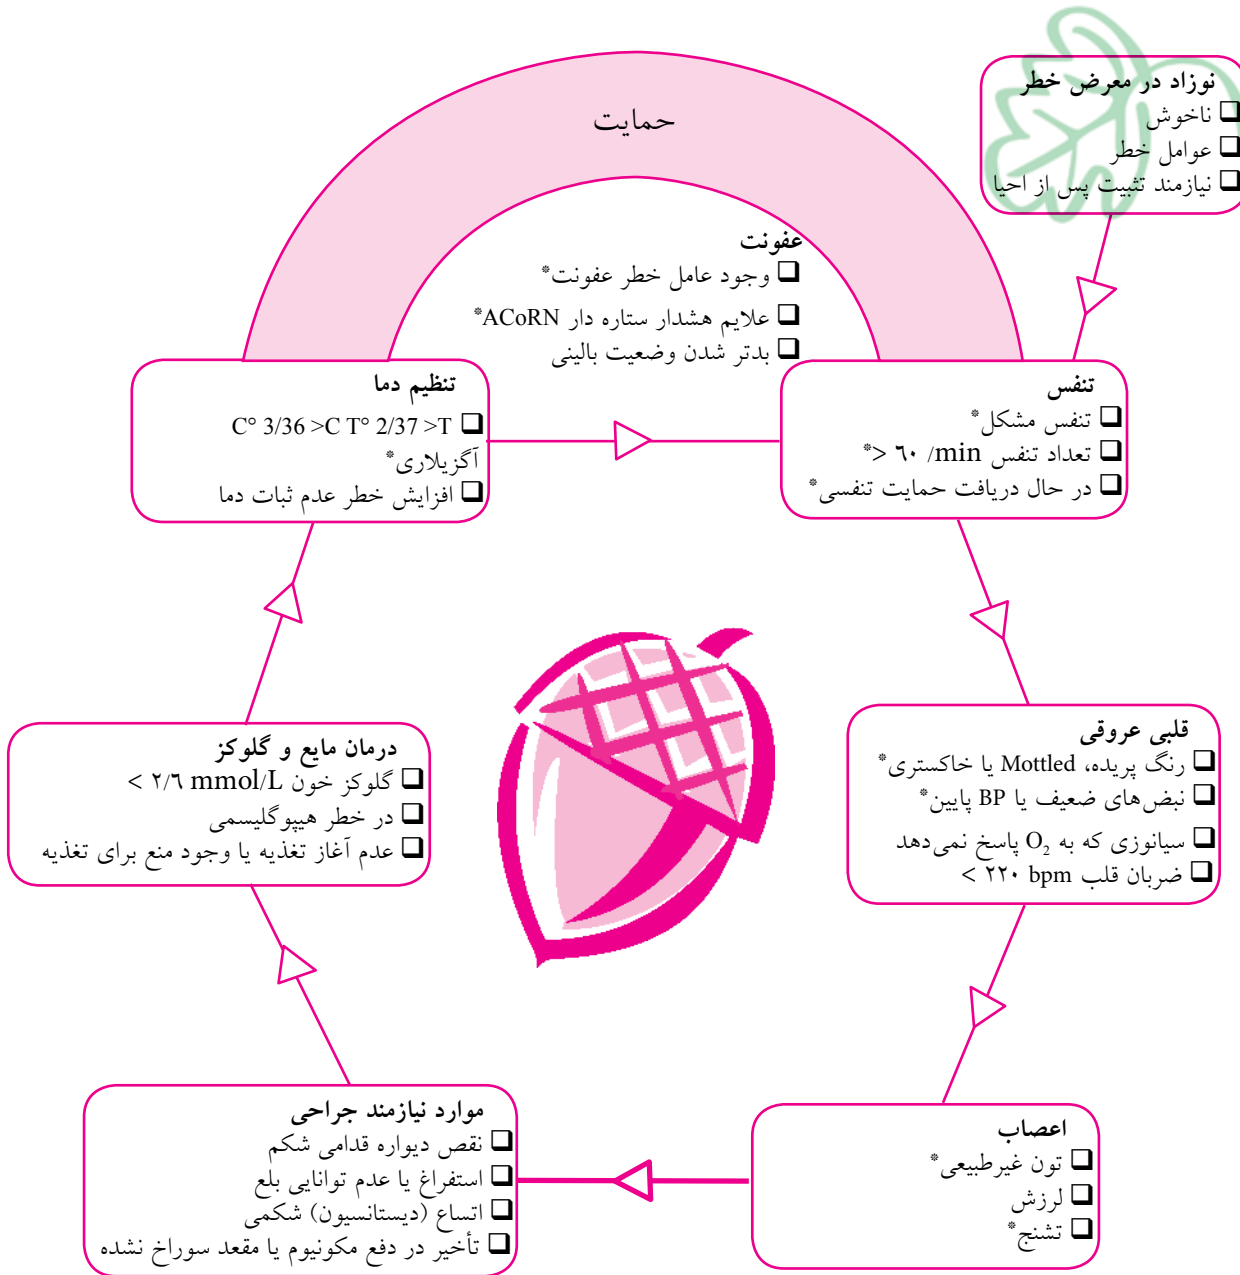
نوزاد در معرض خطر
❑ ناخوش
❑ عوامل خطر
❑ نیازمند تثبیت پس از احیا

حمایت

عفونت
❑ وجود عامل خطر عفونت*
❑ علایم هشدار ستاره دار ACoRN*
❑ بدتر شدن وضعیت بالینی

تنظیم دما
❑ T< 37/2 °C T< 36/3 °C
آگزیلاری*
❑ افزایش خطر عدم ثبات دما

تنفس
❑ تنفس مشکل*
❑ تعداد تنفس ۶۰ /min <*
❑ در حال دریافت حمایت تنفسی*

قلبی عروقی
❑ رنگ پریده، Mottled یا خاکستری*
❑ نبض‌های ضعیف یا BP پایین*
❑ سیانوزی که به $O_2$ پاسخ نمی‌دهد
❑ ضربان قلب ۲۲۰ bpm <

درمان مایع و گلوکز
❑ گلوکز خون ۲/۶ mmol/L >
❑ در خطر هیپوگلیسمی
❑ عدم آغاز تغذیه یا وجود منع برای تغذیه

اعصاب
❑ تون غیرطبیعی*
❑ لرزش
❑ تشنج*

موارد نیازمند جراحی
❑ نقص دیواره قدامی شکم
❑ استفراغ یا عدم توانایی بلع
❑ اتساع (دیستانسیون) شکمی
❑ تأخیر در دفع مکونیوم یا مقعد سوراخ نشده